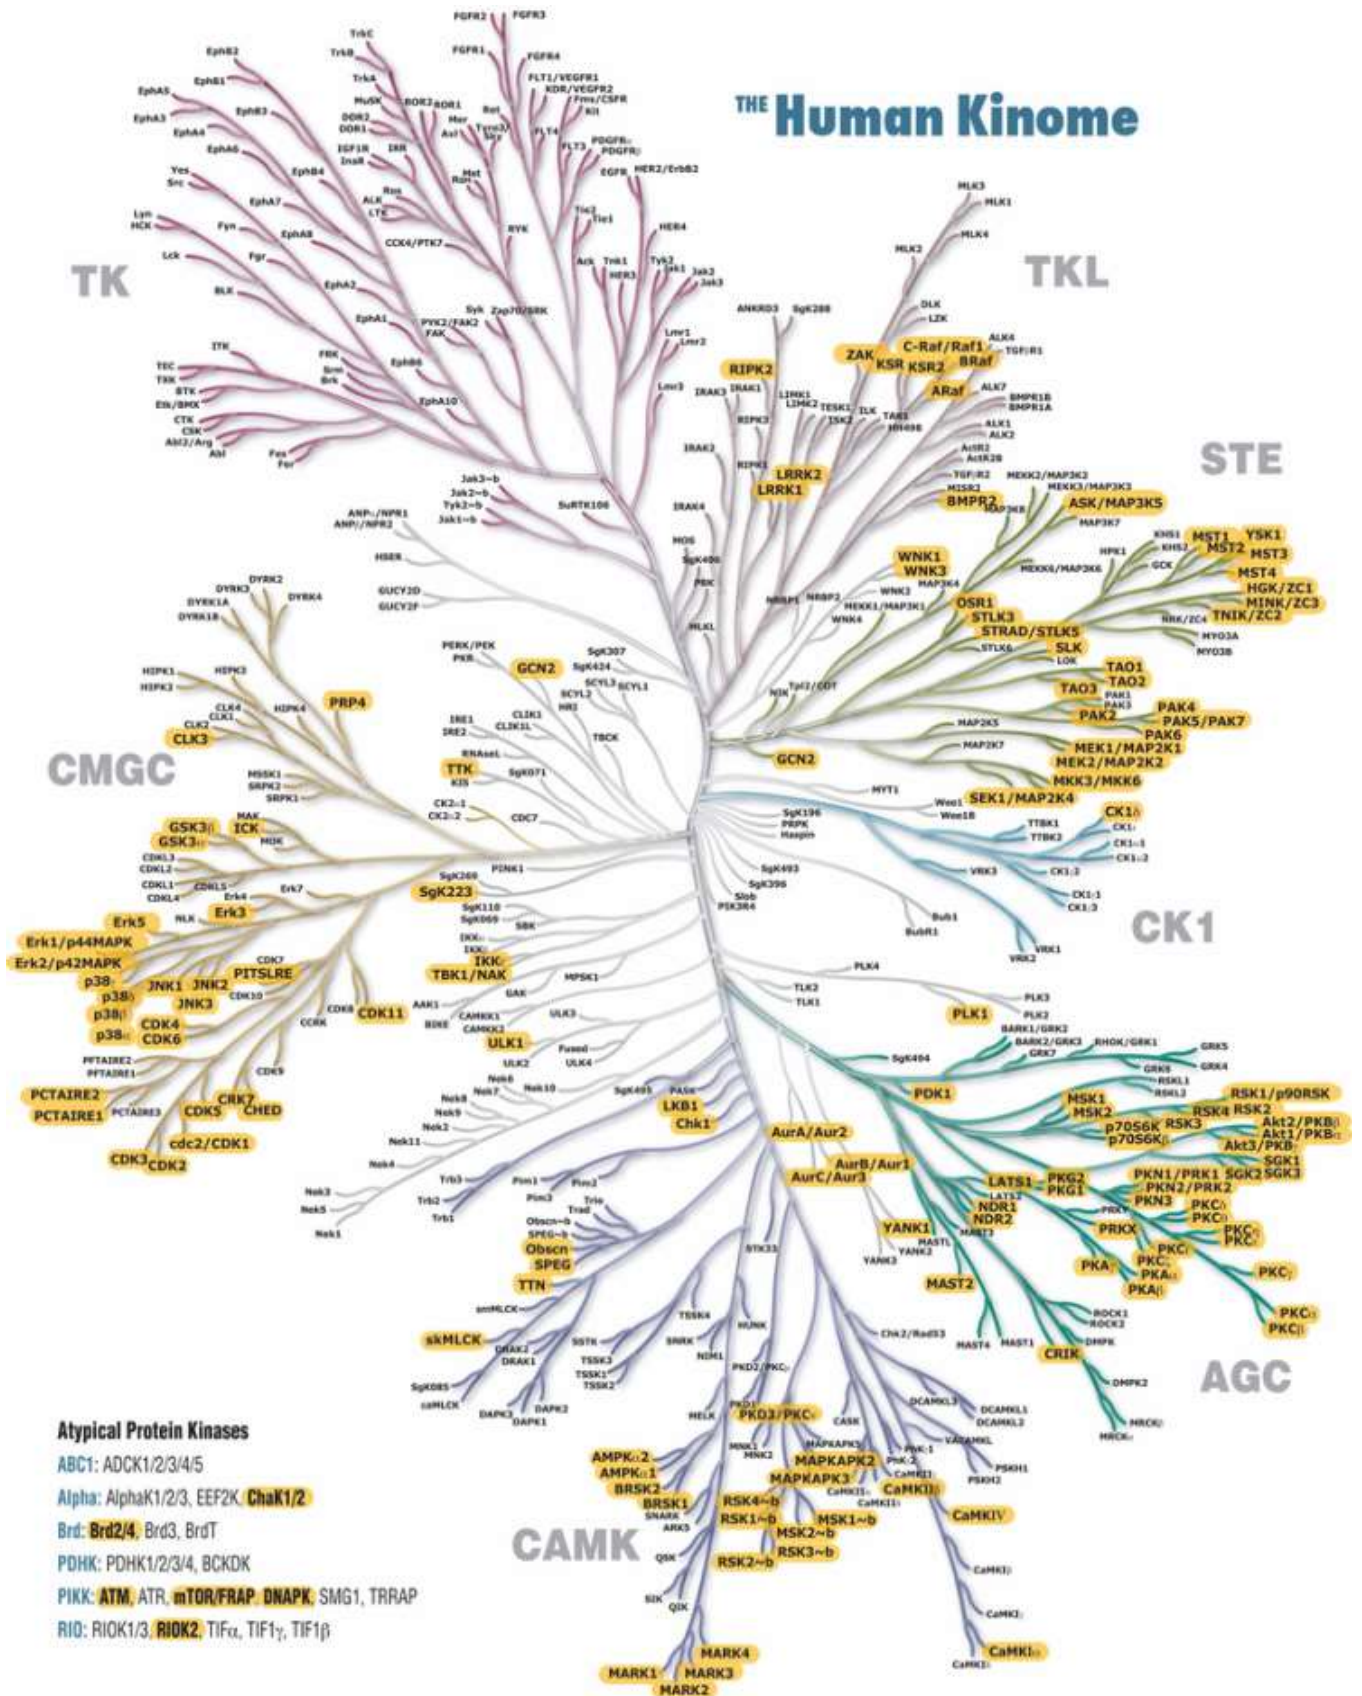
THE Human Kinome

TK

TKL

STE

CMGC

CK1

AGC

CAMK

FGFR2 FGFR3 FGFR1 FGFR4 FLT1/VEGFR1 KDR/VEGFR2 Fms/CSFR Kit FLT4 PDGFRα PDGFRβ FLT3 EGFR HER2/ErbB2 HER4 TrkC TrkB TrkA MuSK ROR2 ROR1 DDR2 DDR1 Ret Mer Axl Tyro3/Sky EGF1R InsR IRR Met Ron Ros ALK LTK CCK4/PTK7 RYK Tie2 Tie1 Ack Tnk1 HER3 Tyk2 Jak1 Jak2 Jak3 EphB2 EphB1 EphA5 EphA3 EphB3 EphA4 EphA6 EphB4 EphA7 EphA8 Yes Src Lyn HCK Fyn Lck Fgr BLK EphA2 EphA1 PYK2/FAK2 FAK Syk Zap70/SBK ITK TEC TXK BTK Etk/BMX CTK CSK Abl2/Arg Abl FRK Srm Brk EphB6 EphA10 Fes Fer Jak3~b Jak2~b Tyk2~b Jak1~b SuRTK106 Lmr1 Lmr2 Lmr3

MLK3 MLK1 MLK4 MLK2 DLK LZK ANKRD3 SgK288 ZAK KSR C-Raf/Raf1 KSR2 BRaf ARaf ALK4 TGFβR1 ALK7 RIPK2 IRAK3 IRAK1 LIMK1 LIMK2 TESK1 TESK2 ILK TAK1 HH498 BMPR1B BMPR1A ALK1 ALK2 ActR2 ActR2B TGFβR2 MISR2 BMPR2 RIPK3 RIPK1 IRAK2 LRRK2 LRRK1 IRAK4 MOS SgK496 PBK MLKL

MEKK2/MAP3K2 MEKK3/MAP3K3 MAP3K8 ASK/MAP3K5 MAP3K7 WNK1 WNK3 MAP3K4 NRBP1 NRBP2 WNK2 MEKK1/MAP3K1 WNK4 MEKK6/MAP3K6 HPK1 KHS1 KHS2 MST1 MST2 YSK1 MST3 GCK MST4 HGK/ZC1 MINK/ZC3 TNIK/ZC2 NRK/ZC4 MYO3A MYO3B OSR1 STLK3 STRAD/STLK5 STLK6 SLK LOK TAO1 TAO2 TAO3 PAK1 PAK3 PAK2 PAK4 PAK5/PAK7 PAK6 NIK Tpl2/COT MAP2K5 MAP2K7 MEK1/MAP2K1 MEK2/MAP2K2 MKK3/MKK6 SEK1/MAP2K4 GCN2

ANPα/NPR1 ANPβ/NPR2 HSER GUCY2D GUCY2F PERK/PEK PKR SgK307 SgK424 SCYL3 SCYL1 SCYL2 HRI GCN2 IRE1 IRE2 CLIK1 CLIK1L TBCK RNAseL TTK KIS SgK071 CK2α1 CK2α2 CDC7 PINK1 MYT1 Wee1 Wee1B SgK196 PRPK Haspin SgK493 SgK396 Slob PIK3R4 SgK269 SgK223 SgK110 SgK069 SBK IKKα IKKβ IKKε TBK1/NAK MPSK1 GAK AAK1 BIKE CAMKK1 CAMKK2 ULK3 ULK1 ULK2 Fused ULK4 Nek6 Nek7 Nek10 Nek8 Nek9 Nek2 Nek11 Nek4 Nek3 Nek5 Nek1 SgK495 PASK LKB1 Chk1 TLK2 TLK1 PLK4 PLK3 PLK2 PLK1

CK1δ CK1ε TTBK1 TTBK2 CK1α1 CK1α2 CK1γ2 VRK3 CK1γ1 CK1γ3 Bub1 BubR1 VRK1 VRK2

DYRK2 DYRK3 DYRK4 DYRK1A DYRK1B HIPK1 HIPK3 HIPK2 HIPK4 PRP4 CLK4 CLK1 CLK2 CLK3 MSSK1 SRPK2 SRPK1 GSK3β GSK3α ICK MAK MOK CDKL3 CDKL2 CDKL1 CDKL5 CDKL4 Erk4 Erk7 MLK Erk3 Erk5 Erk1/p44MAPK Erk2/p42MAPK p38δ p38γ p38β p38α JNK1 JNK2 JNK3 PITSLRE CDK7 CDK10 CDK8 CDK11 CCRK CDK4 CDK6 PFTAIRE2 PFTAIRE1 CDK9 PCTAIRE2 PCTAIRE1 PCTAIRE3 CDK5 CRK7 CHED cdc2/CDK1 CDK3 CDK2

SgK494 PDK1 BARK1/GRK2 BARK2/GRK3 GRK7 RHOK/GRK1 GRK5 GRK4 GRK6 RSKL1 RSKL2 MSK1 MSK2 RSK1/p90RSK RSK4 RSK2 p70S6K RSK3 p70S6Kβ Akt2/PKBβ Akt1/PKBα Akt3/PKBγ SGK1 LATS1 LATS2 PKG2 PKG1 PKN1/PRK1 SGK2 SGK3 PKN2/PRK2 PKN3 NDR1 NDR2 PRKY PRKX PKCδ PKCθ PKCη PKCε MAST3 MASTL YANK1 YANK2 YANK3 MAST2 PKAγ PKCι PKCζ PKAα PKAβ PKCγ PKCα PKCβ ROCK1 ROCK2 DMPK MAST4 MAST1 CRIK DMPK2 MRCKα MRCKβ

AurA/Aur2 AurB/Aur1 AurC/Aur3 STK33 Trb3 Trb2 Trb1 Pim1 Pim3 Pim2 Trio Trad Obscn~b SPEG~b Obscn SPEG TTN smMLCK skMLCK DRAK2 DRAK1 SSTK TSSK4 TSSK3 TSSK1 TSSK2 SNRK HUNK NIM1 PKD2/PKCν Chk2/Rad53 SgK085 caMLCK DAPK3 DAPK2 DAPK1 MELK PKD1 PKD3/PKCν CASK DCAMKL3 DCAMKL1 DCAMKL2 VACAMKL PhK-1 PhK-2 PSKH1 PSKH2 AMPKα2 AMPKα1 BRSK2 BRSK1 SNARK ARK5 MNK1 MNK2 MAPKAPK5 MAPKAPK2 MAPKAPK3 CaMKIIα CaMKIIγ CaMKIIδ CaMKIIβ RSK4~b RSK1~b MSK1~b MSK2~b RSK3~b RSK2~b CaMKIV QSK SIK QIK CaMKIγ CaMKIδ CaMKIα CaMKIβ MARK4 MARK1 MARK3 MARK2

Atypical Protein Kinases
ABC1: ADCK1/2/3/4/5
Alpha: AlphaK1/2/3, EEF2K, ChaK1/2
Brd: Brd2/4, Brd3, BrdT
PDHK: PDHK1/2/3/4, BCKDK
PIKK: ATM, ATR, mTOR/FRAP, DNAPK, SMG1, TRRAP
RIO: RIOK1/3, RIOK2, TIFα, TIF1γ, TIF1β